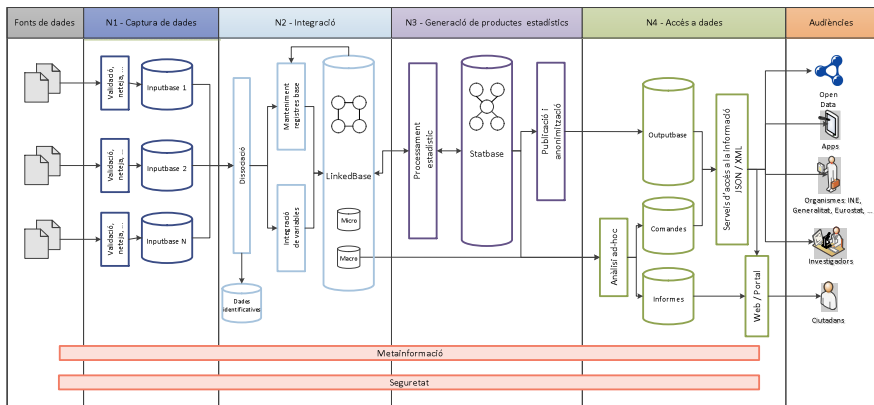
Fonts de dades

N1 - Captura de dades

N2 - Integració

N3 - Generació de productes estadístics

N4 - Accés a dades

Audiències

Validació, neteja, ...

Inputbase 1

Validació, neteja, ...

Inputbase 2

Validació, neteja, ...

Inputbase N

Dissociació

Dades identificatives

Manteniment registres base

Integració de variables

LinkedBase

Micro

Macro

Processament estadístic

Statbase

Publicació i anonimització

Outputbase

Comandes

Informes

Anàlisi ad-hoc

Serveis d'accés a la informació JSON / XML

Web / Portal

Open Data

Apps

Organismes: INE, Generalitat, Eurostat, ...

Investigadors

Ciutadans

Metainformació

Seguretat